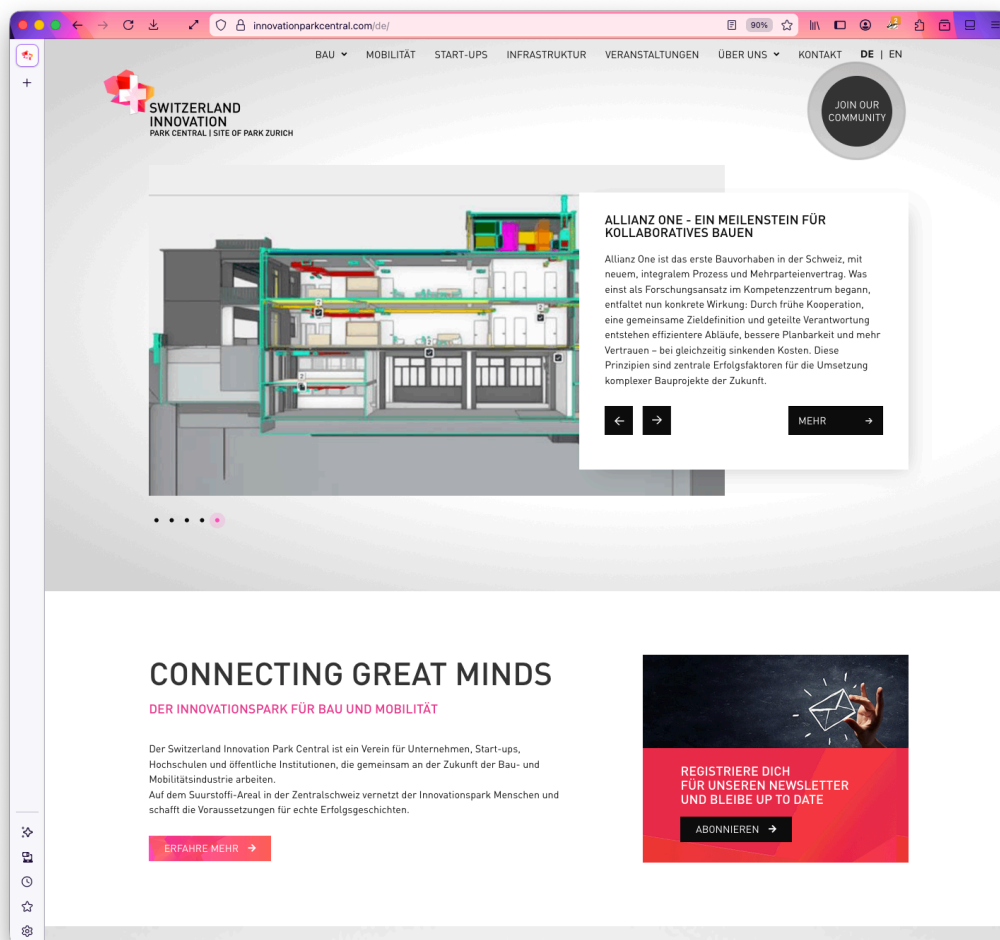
innovationparkcentral.com/de/

90%

BAU MOBILITÄT START-UPS INFRASTRUKTUR VERANSTALTUNGEN ÜBER UNS KONTAKT DE | EN

SWITZERLAND INNOVATION
PARK CENTRAL | SITE OF PARK ZURICH

JOIN OUR COMMUNITY

ALLIANZ ONE - EIN MEILENSTEIN FÜR KOLLABORATIVES BAUEN

Allianz One ist das erste Bauvorhaben in der Schweiz, mit neuem, integralem Prozess und Mehrparteienvertrag. Was einst als Forschungsansatz im Kompetenzzentrum begann, entfaltet nun konkrete Wirkung: Durch frühe Kooperation, eine gemeinsame Zieldefinition und geteilte Verantwortung entstehen effizientere Abläufe, bessere Planbarkeit und mehr Vertrauen – bei gleichzeitig sinkenden Kosten. Diese Prinzipien sind zentrale Erfolgsfaktoren für die Umsetzung komplexer Bauprojekte der Zukunft.

MEHR

CONNECTING GREAT MINDS

DER INNOVATIONSPARK FÜR BAU UND MOBILITÄT

Der Switzerland Innovation Park Central ist ein Verein für Unternehmen, Start-ups, Hochschulen und öffentliche Institutionen, die gemeinsam an der Zukunft der Bau- und Mobilitätsindustrie arbeiten.
Auf dem Suurstoffi-Areal in der Zentralschweiz vernetzt der Innovationspark Menschen und schafft die Voraussetzungen für echte Erfolgsgeschichten.

ERFAHRE MEHR

REGISTRIERE DICH FÜR UNSEREN NEWSLETTER UND BLEIBE UP TO DATE

ABONNIEREN